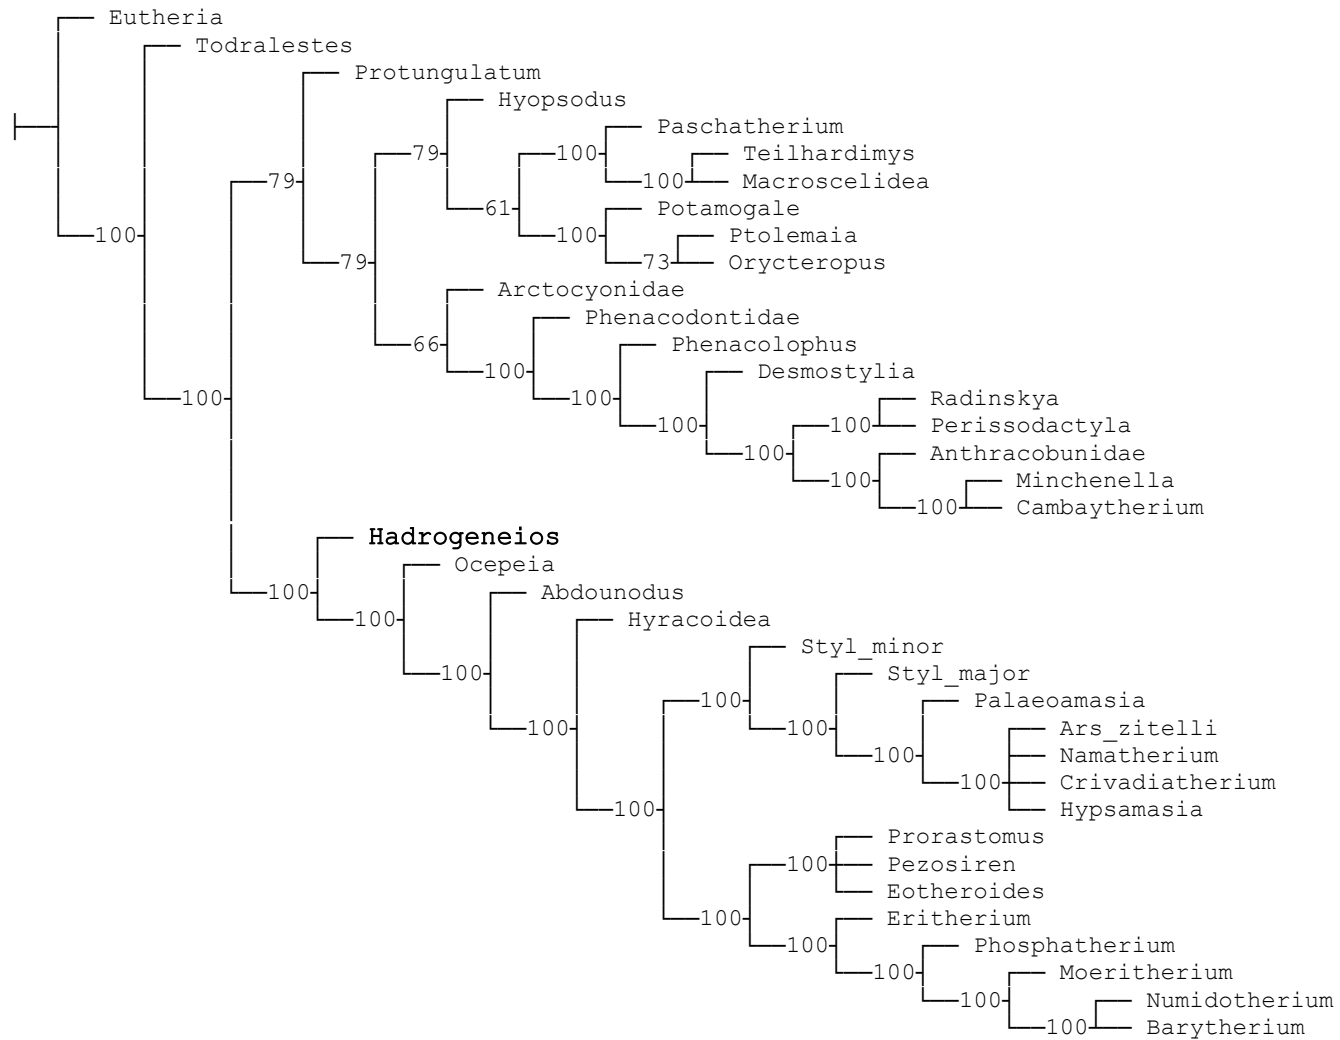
Eutheria
Todralestes
Protungulatum
Hyopsodus
Paschatherium
Teilhardimys
Macroscelidea
Potamogale
Ptolemaia
Orycteropus
Arctocyonidae
Phenacodontidae
Phenacolophus
Desmostylia
Radinskya
Perissodactyla
Anthracobunidae
Minchenella
Cambaytherium
Hadrogeneios
Ocepeia
Abdounodus
Hyracoidea
Styl_minor
Styl_major
Palaeoamasia
Ars_zitelli
Namatherium
Crivadiatherium
Hypsamasia
Prorastomus
Pezosiren
Eotheroides
Eritherium
Phosphatherium
Moeritherium
Numidotherium
Barytherium

100
100
79
79
79
61
100
100
100
73
66
100
100
100
100
100
100
100
100
100
100
100
100
100
100
100
100
100
100
100
100
100